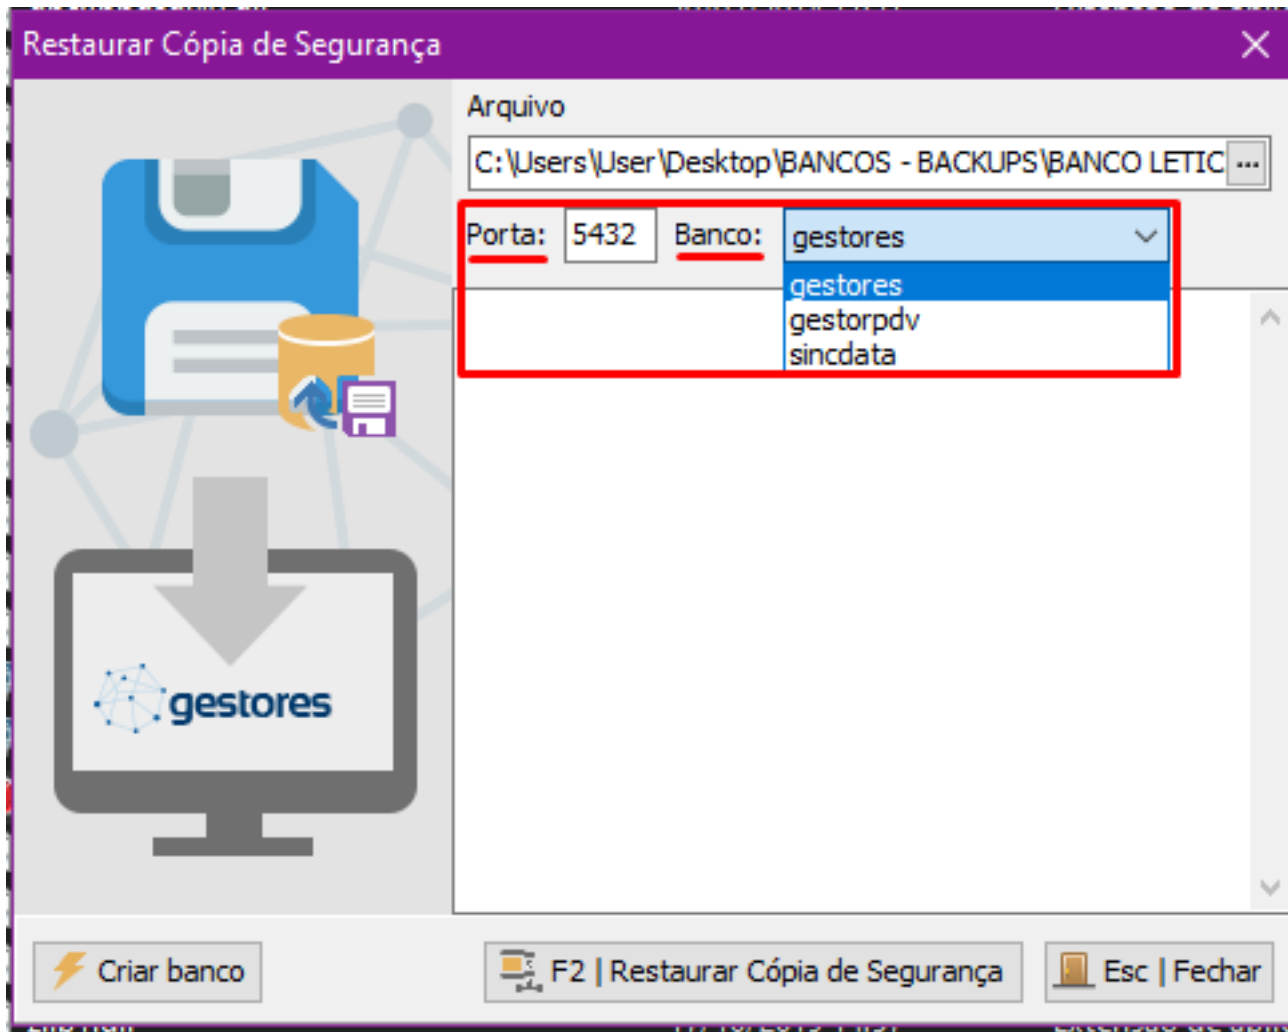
Restaurar Cópia de Segurança

Arquivo

C:\Users\User\Desktop\BANCOS - BACKUPS\BANCO LETIC

Porta: 5432 Banco: gestores

gestores
gestorpdv
sincdata

gestores

Criar banco

F2 | Restaurar Cópia de Segurança

Esc | Fechar